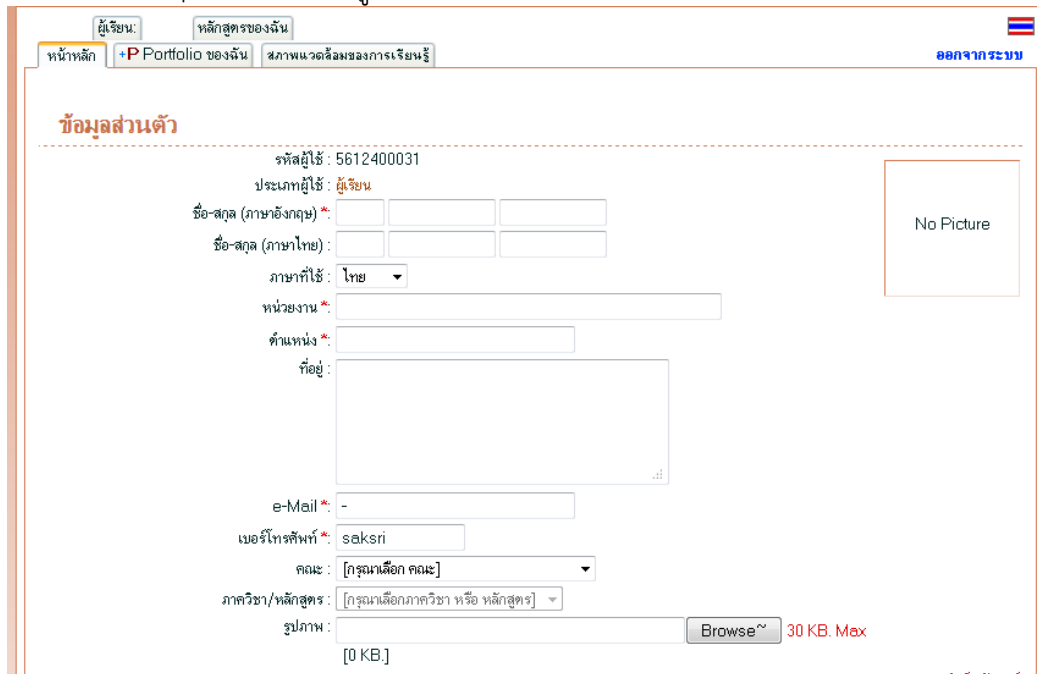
ผู้เรียน: หลักสูตรของฉัน

หน้าหลัก +P Portfolio ของฉัน สภาพแวดล้อมของการเรียนรู้

ออกจากระบบ

ข้อมูลส่วนตัว

รหัสผู้ใช้ : 5612400031

ประเภทผู้ใช้ : ผู้เรียน

ชื่อ-สกุล (ภาษาอังกฤษ) *:

ชื่อ-สกุล (ภาษาไทย) :

ภาษาที่ใช้ : ไทย

หน่วยงาน *:

ตำแหน่ง *:

ที่อยู่ :

e-Mail *: -

เบอร์โทรศัพท์ *: saksri

คณะ : [กรุณาเลือก คณะ]

ภาควิชา/หลักสูตร : [กรุณาเลือกภาควิชา หรือ หลักสูตร]

รูปภาพ : Browse~ 30 KB. Max

[0 KB.]

No Picture